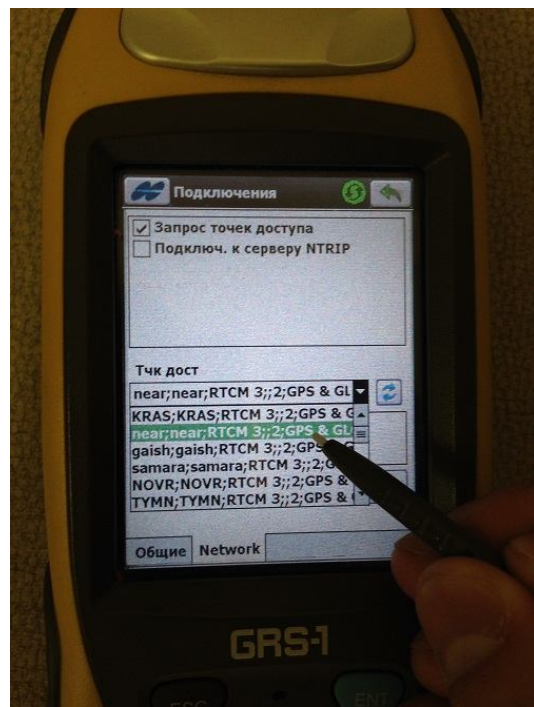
Подключения

Запрос точек доступа

Подключ. к серверу NTRIP

Тчк дост

near;near;RTCM 3;;2;GPS & GL

KRAS;KRAS;RTCM 3;;2;GPS & G

near;near;RTCM 3;;2;GPS & GL

gaish;gaish;RTCM 3;;2;GPS

samara;samara;RTCM 3;;2;G

NOVR;NOVR;RTCM 3;;2;GPS &

TYMN;TYMN;RTCM 3;;2;GPS &

Общие Network

GRS-1

ESC

ENT